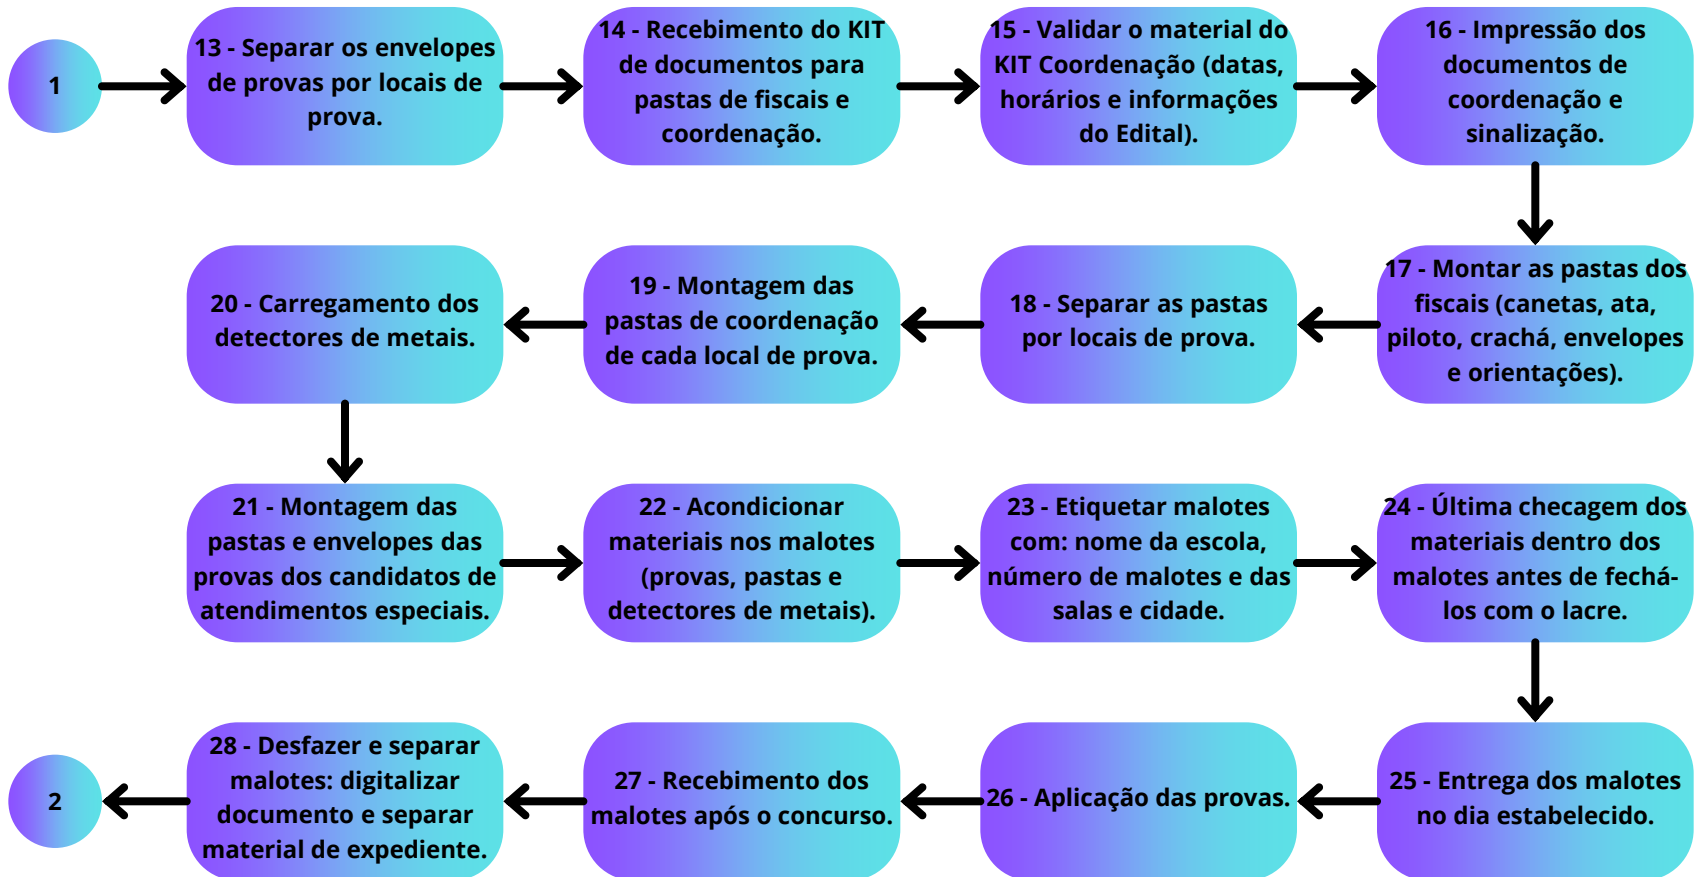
1

13 - Separar os envelopes de provas por locais de prova.

14 - Recebimento do KIT de documentos para pastas de fiscais e coordenação.

15 - Validar o material do KIT Coordenação (datas, horários e informações do Edital).

16 - Impressão dos documentos de coordenação e sinalização.

17 - Montar as pastas dos fiscais (canetas, ata, piloto, crachá, envelopes e orientações).

18 - Separar as pastas por locais de prova.

19 - Montagem das pastas de coordenação de cada local de prova.

20 - Carregamento dos detectores de metais.

21 - Montagem das pastas e envelopes das provas dos candidatos de atendimentos especiais.

22 - Acondicionar materiais nos malotes (provas, pastas e detectores de metais).

23 - Etiquetar malotes com: nome da escola, número de malotes e das salas e cidade.

24 - Última checagem dos materiais dentro dos malotes antes de fechá-los com o lacre.

25 - Entrega dos malotes no dia estabelecido.

26 - Aplicação das provas.

27 - Recebimento dos malotes após o concurso.

28 - Desfazer e separar malotes: digitalizar documento e separar material de expediente.

2